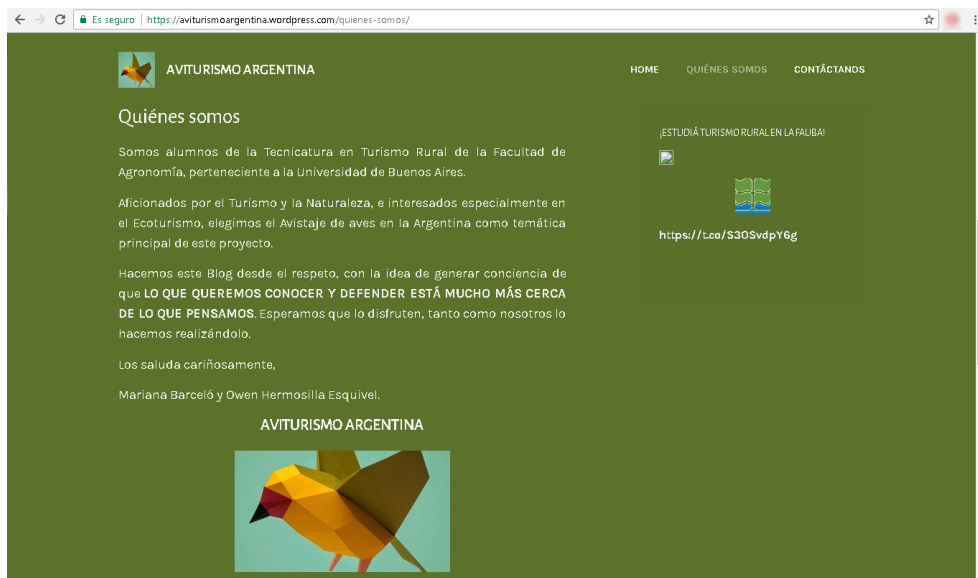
Es seguro | https://aviturismoargentina.wordpress.com/quienes-somos/

AVITURISMO ARGENTINA

HOME QUIÉNES SOMOS CONTÁCTANOS

Quiénes somos

Somos alumnos de la Tecnicatura en Turismo Rural de la Facultad de Agronomía, perteneciente a la Universidad de Buenos Aires.

Aficionados por el Turismo y la Naturaleza, e interesados especialmente en el Ecoturismo, elegimos el Avistaje de aves en la Argentina como temática principal de este proyecto.

Hacemos este Blog desde el respeto, con la idea de generar conciencia de que LO QUE QUEREMOS CONOCER Y DEFENDER ESTÁ MUCHO MÁS CERCA DE LO QUE PENSAMOS. Esperamos que lo disfruten, tanto como nosotros lo hacemos realizándolo.

Los saluda cariñosamente,

Mariana Barceló y Owen Hermosilla Esquivel.

AVITURISMO ARGENTINA

¡ESTUDIÁ TURISMO RURAL EN LA FAUBA!

https://t.co/S3OSvdpY6g